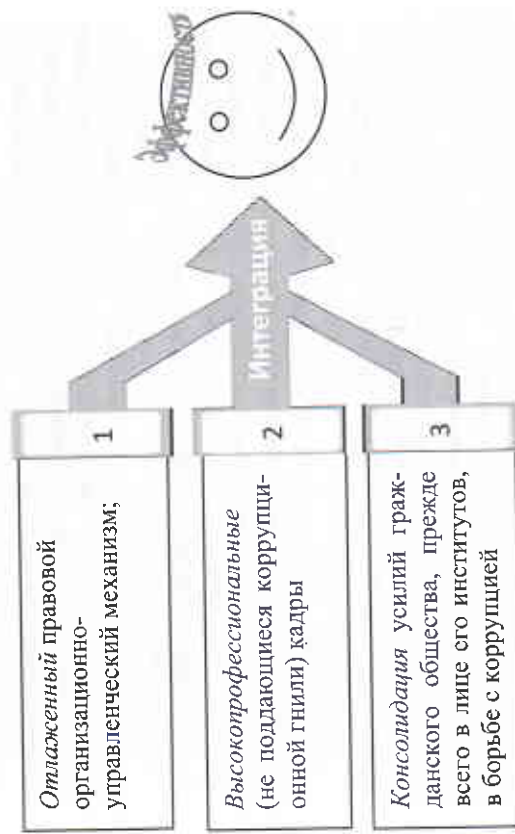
1

*Отлаженный* правовой организационно-управленческий механизм;

2

*Высокопрофессиональные* (не поддающиеся коррупционной гнили) кадры

3

*Консолидация* усилий гражданского общества, прежде всего в лице его институтов, в борьбе с коррупцией

Интеграция

Эффективность